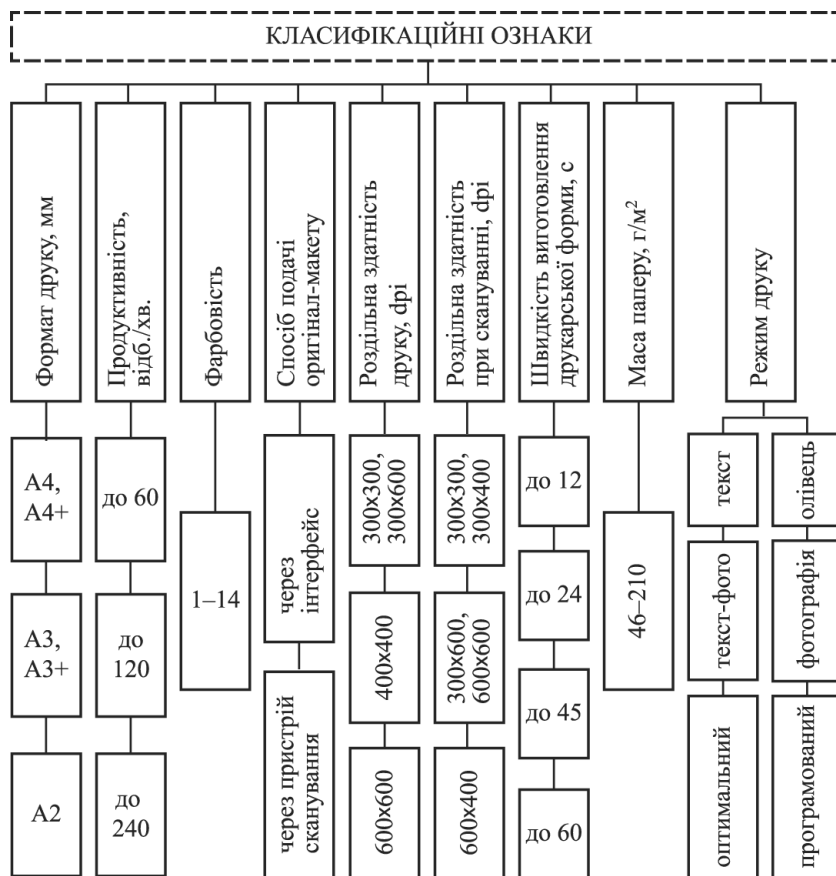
КЛАСИФІКАЦІЙНІ ОЗНАКИ

Формат друку, мм
А4, А4+
А3, А3+
А2

Продуктивність, відб./хв.
до 60
до 120
до 240

Фарбовість
1–14

Спосіб подачі оригінал-макету
через інтерфейс
через пристрій сканування

Роздільна здатність друку, dpi
300x300, 300x600
400x400
600x600

Роздільна здатність при скануванні, dpi
300x300, 300x400
300x600, 600x600
600x400

Швидкість виготовлення друкарської форми, с
до 12
до 24
до 45
до 60

Маса паперу, г/м²
46–210

Режим друку
текст
олівець
текст-фото
фотографія
оптимальний
програмований